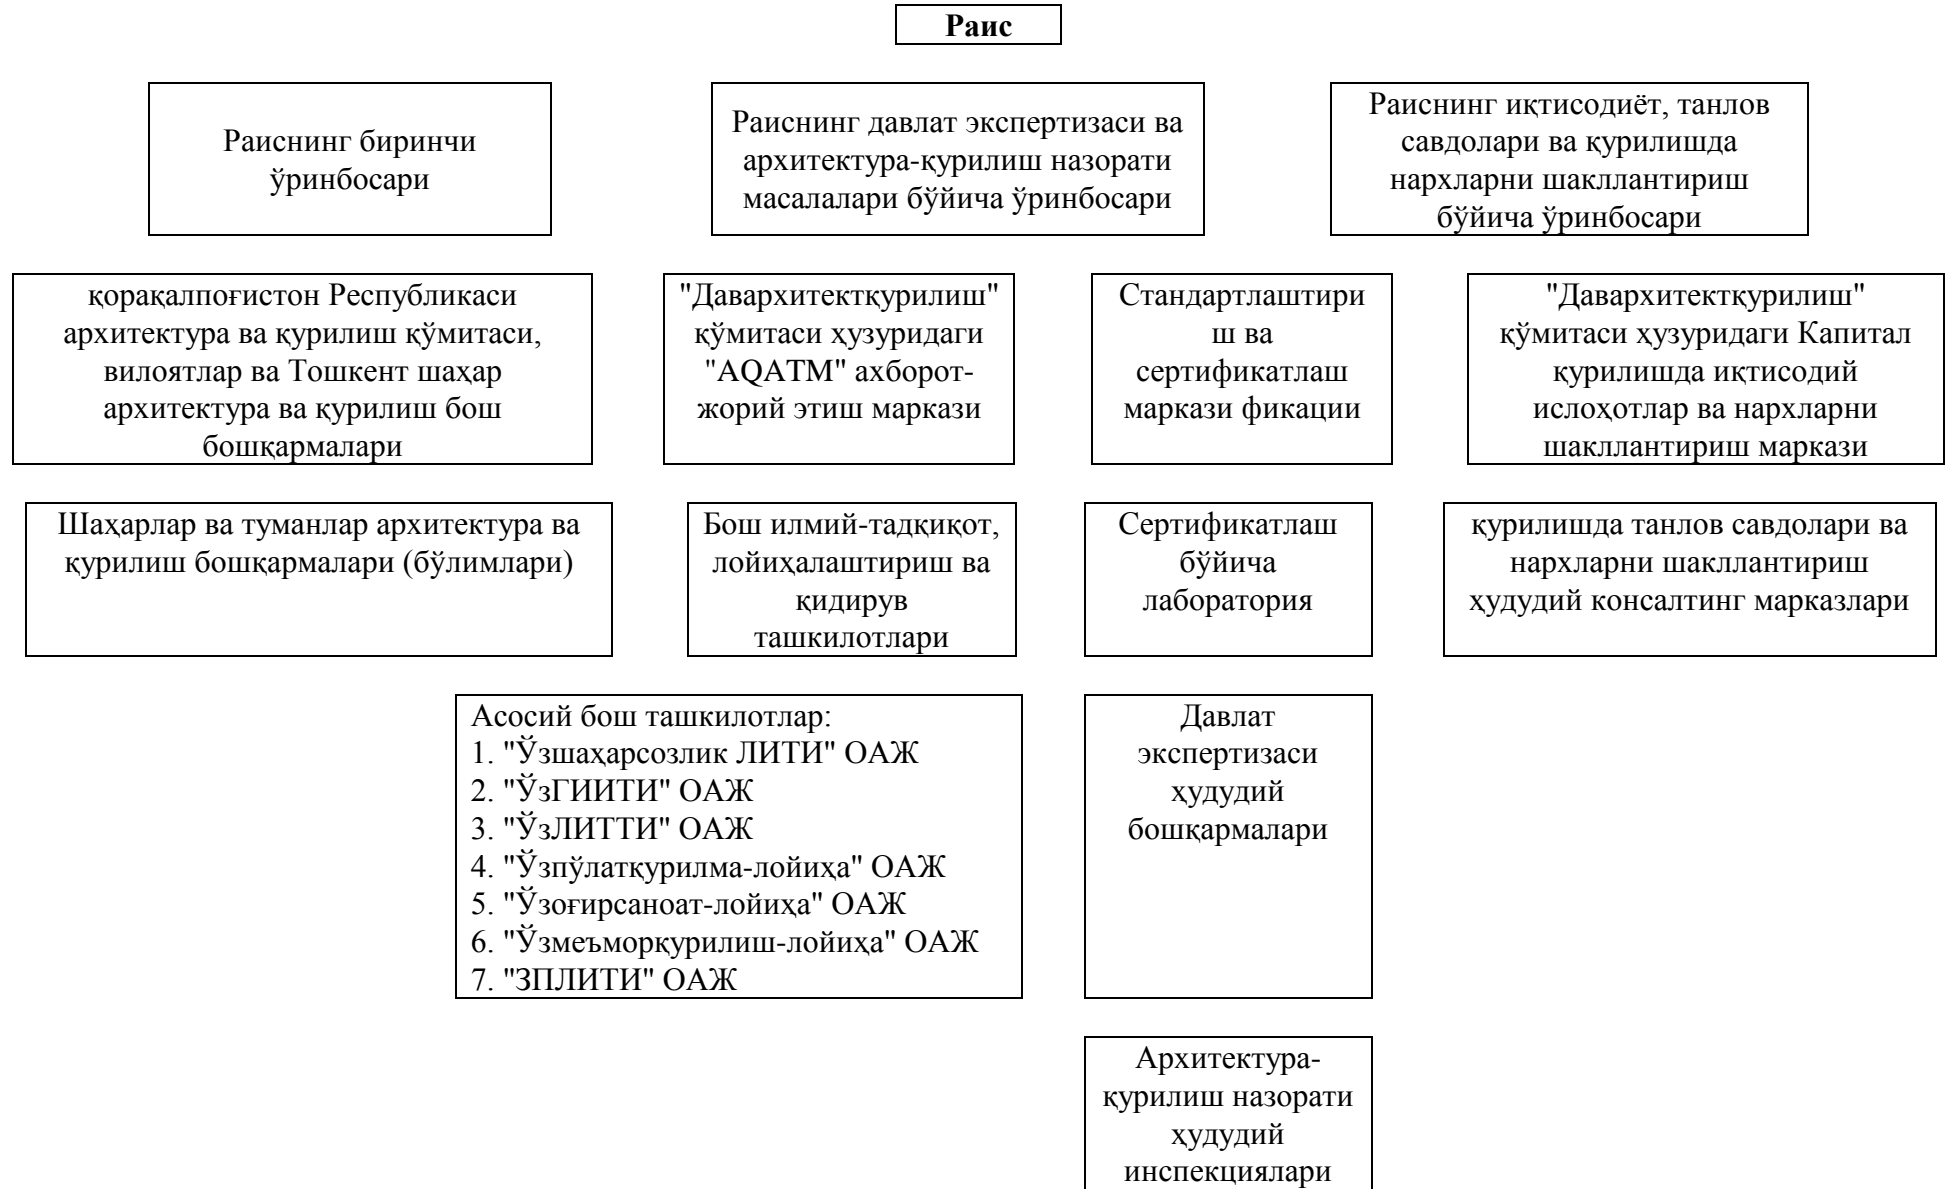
Раис

Раиснинг биринчи ўринбосари

Раиснинг давлат экспертизаси ва архитектура-қурилиш назорати масалалари бўйича ўринбосари

Раиснинг иқтисодиёт, танлов савдолари ва қурилишда нархларни шакллантириш бўйича ўринбосари

қорақалпоғистон Республикаси архитектура ва қурилиш қўмитаси, вилоятлар ва Тошкент шаҳар архитектура ва қурилиш бош бошқармалари

"Даварxитекқурилиш" қўмитаси ҳузуридаги "AQATM" ахборот-жорий этиш маркази

Стандартлаштириш ва сертификатлаш маркази фикации

"Даварxитекқурилиш" қўмитаси ҳузуридаги Капитал қурилишда иқтисодий ислоҳотлар ва нархларни шакллантириш маркази

Шаҳарлар ва туманлар архитектура ва қурилиш бошқармалари (бўлимлари)

Бош илмий-тадқиқот, лойиҳалаштириш ва қидирув ташкилотлари

Сертификатлаш бўйича лаборатория

қурилишда танлов савдолари ва нархларни шакллантириш ҳудудий консалтинг марказлари

Асосий бош ташкилотлар:
1. "Ўзшаҳарсозлик ЛИТИ" ОАЖ
2. "�ЎзГИИТИ" ОАЖ
3. "ЎзЛИТТИ" ОАЖ
4. "Ўзпўлатқурилма-лойиҳа" ОАЖ
5. "Ўзоғирсаноат-лойиҳа" ОАЖ
6. "Ўзмеъморқурилиш-лойиҳа" ОАЖ
7. "ЗПЛИТИ" ОАЖ

Давлат экспертизаси ҳудудий бошқармалари

Архитектура-қурилиш назорати ҳудудий инспекциялари